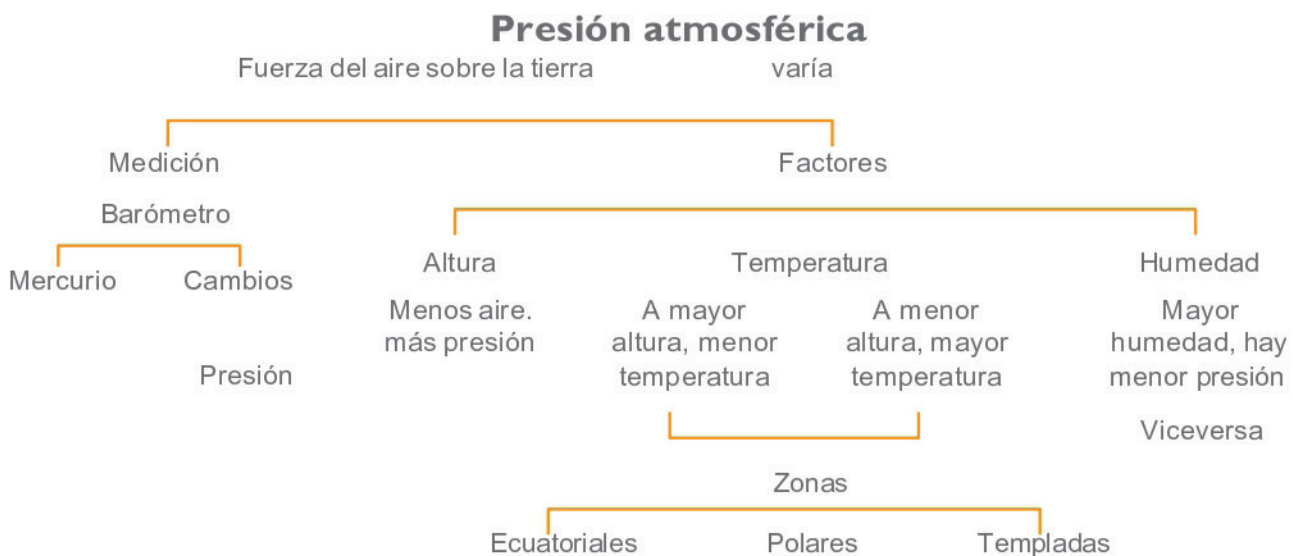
Presión atmosférica

Fuerza del aire sobre la tierra

varía

Medición

Barómetro

Mercurio

Cambios

Presión

Factores

Altura

Menos aire. más presión

Temperatura

A mayor altura, menor temperatura

A menor altura, mayor temperatura

Zonas

Ecuatoriales

Polares

Templadas

Humedad

Mayor humedad, hay menor presión

Viceversa